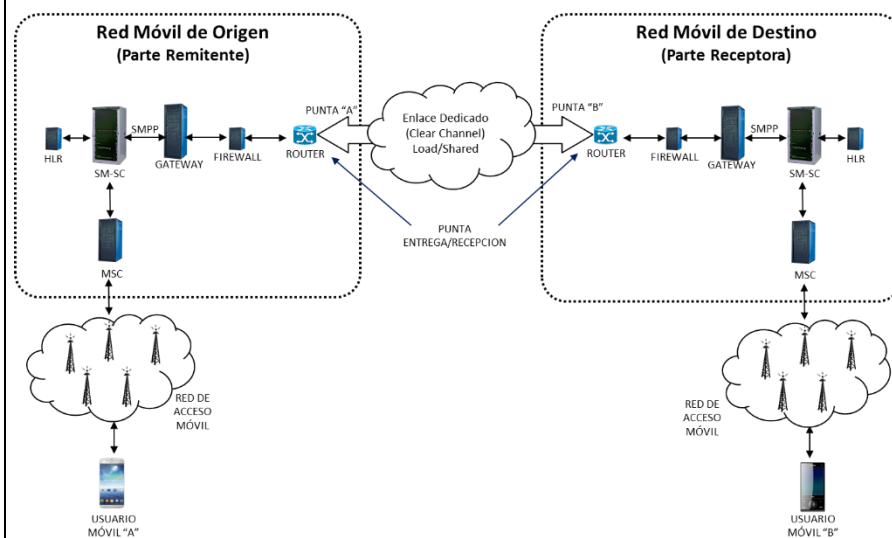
Red Móvil de Origen
(Parte Remitente)

HLR
SM-SC
SMPP
GATEWAY
FIREWALL
PUNTA "A"
ROUTER
MSC

Enlace Dedicado
(Clear Channel)
Load/Shared

PUNTA
ENTREGA/RECEPCION

Red Móvil de Destino
(Parte Receptora)

PUNTA "B"
ROUTER
FIREWALL
GATEWAY
SMPP
SM-SC
HLR
MSC

RED DE
ACCESO
MÓVIL

USUARIO
MÓVIL "A"

RED DE
ACCESO
MÓVIL

USUARIO
MÓVIL "B"